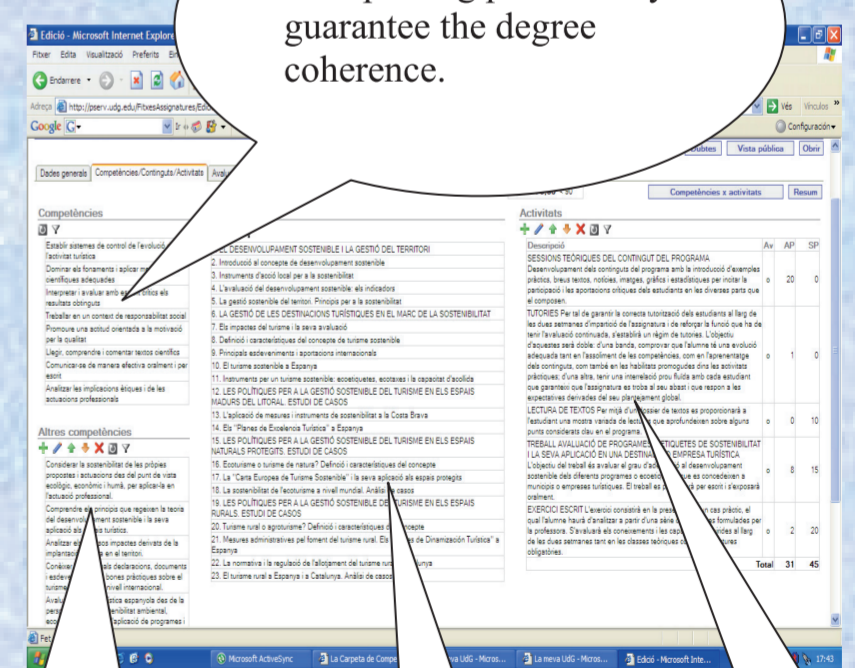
guarantee the degree coherence.

Edició - Microsoft Internet Explorer

Fitxer Edita Visualització Preferits Ei

Endarrere

Adreça http://pserv.udg.edu/FitxesAssignatures/Edi

Vés Vincles

Google G-

Configuració

Dubtes Vista pública Obrir

Dades generals Competències/Continguts/Activitats Aval

Competències x activitats Resum

Competències

Establir sistemes de control de l'evolució l'activitat turística

Dominar els fonaments i aplicar m científiques adequades

Interpretar i avaluar amb e críitics els resultats obtinguts

Treballar en un context de responsabilitat social

Promoure una actitud orientada a la motivació per la qualitat

Llegir, comprendre i comentar textos científics

Comunicar-se de manera efectiva oralment i per escrit

Analitzar les implicacions ètiques i de les actuacions professionals

Altres competències

Considerar la sostenibilitat de les pròpies propostes i actuacions des del punt de vista ecològic, econòmic i humà, per aplicar-la en l'actuació professional.

Comprendre els principis que regeixen la teoria del desenvolupament sostenible i la seva aplicació als espais turístics.

Analitzar els impactes derivats de la implantació en el territori.

Conèixer als declaracions, documents i esdev bones pràctiques sobre el turism nivell internacional.

Avalu stica espanyola des de la pers enibilitat ambiental, aplicació de programes i

EL DESENVOLUPAMENT SOSTENIBLE I LA GESTIÓ DEL TERRITORI
2. Introducció al concepte de desenvolupament sostenible
3. Instruments d'acció local per a la sostenibilitat
4. L'avaluació del desenvolupament sostenible: els indicadors
5. La gestió sostenible del territori. Principis per a la sostenibilitat
6. LA GESTIÓ DE LES DESTINACIONS TURÍSTIQUES EN EL MARC DE LA SOSTENIBILITAT
7. Els impactes del turisme i la seva avaluació
8. Definició i característiques del concepte de turisme sostenible
9. Principals esdeveniments i aportacions internacionals
10. El turisme sostenible a Espanya
11. Instruments per un turisme sostenible: ecoetiquetes, ecotaxes i la capacitat d'acollida
12. LES POLÍTIQUES PER A LA GESTIÓ SOSTENIBLE DEL TURISME EN ELS ESPAIS MADURS DEL LITORAL. ESTUDI DE CASOS
13. L'aplicació de mesures i instruments de sostenibilitat a la Costa Brava
14. Els "Planes de Excelencia Turística" a Espanya
15. LES POLÍTIQUES PER A LA GESTIÓ SOSTENIBLE DEL TURISME EN ELS ESPAIS NATURALS PROTEGITS. ESTUDI DE CASOS
16. Ecoturisme o turisme de natura? Definició i característiques del concepte
17. La "Carta Europea de Turisme Sostenible" i la seva aplicació als espais protegits
18. La sostenibilitat de l'ecoturisme a nivell mundial. Anàlisi de casos
19. LES POLÍTIQUES PER A LA GESTIÓ SOSTENIBLE DEL TURISME EN ELS ESPAIS RURALS. ESTUDI DE CASOS
20. Turisme rural o agroturisme? Definició i característiques del concepte
21. Mesures administratives pel foment del turisme rural. Els de Dinamización Turística" a Espanya
22. La normativa i la regulació de l'allotjament del turisme rural Catalunya
23. El turisme rural a Espanya i a Catalunya. Anàlisi de casos

Activitats

| Descripció | Av | AP | SP |
|---|---|---|---|
| SESSIONS TEÒRIQUES DEL CONTINGUT DEL PROGRAMA Desenvolupament dels continguts del programa amb la introducció d'exemples pràctics, breus textos, notícies, imatges, gràfics i estadístiques per incitar la participació i les aportacions crítiques dels estudiants en les diverses parts que el componen. | o | 20 | 0 |
| TUTORIES Per tal de garantir la correcta tutorització dels estudiants al llarg de les dues setmanes d'impartició de l'assignatura i de reforçar la funció que ha de tenir l'avaluació continuada, s'establirà un règim de tutories. L'objectiu d'aquestes serà doble: d'una banda, comprovar que l'alumne té una evolució adequada tant en l'assoliment de les competències, com en l'aprenentatge dels continguts, com també en les habilitats promogudes dins les activitats pràctiques; d'una altra, tenir una interrelació prou fluïda amb cada estudiant que garanteixi que l'assignatura es troba al seu abast i que respon a les expectatives derivades del seu plantejament global. | o | 1 | 0 |
| LECTURA DE TEXTOS Per mitjà d'un dossier de textos es proporcionarà a l'estudiant una mostra variada de lectures que aprofundeixen sobre alguns punts considerats clau en el programa. | o | 0 | 10 |
| TREBALL AVALUACIÓ DE PROGRAMES ETIQUETES DE SOSTENIBILITAT I LA SEVA APLICACIÓ EN UNA DESTINACIÓ EMPRESA TURÍSTICA L'objectiu del treball és avaluar el grau d'adequació al desenvolupament sostenible dels diferents programes o ecoetiquetes que es concedeixen a municipis o empreses turístiques. El treball es presentarà per escrit i s'exposarà oralment. | o | 8 | 15 |
| EXERCICI ESCRIT L'exercici consistirà en la presentació d'un cas pràctic, el qual l'alumne haurà d'analitzar a partir d'una sèrie de preguntes formulades per la professora. S'avaluarà els coneixements i les capacitats adquirides al llarg de les dues setmanes tant en les classes teòriques com en les lectures obligatòries. | o | 2 | 20 |
| Total | | 31 | 45 |

Microsoft ActiveSync | La Carpeta de Compe | La meva UdG - Micros... | La meva UdG - Micros... | Edició - Microsoft Inte...

17:43